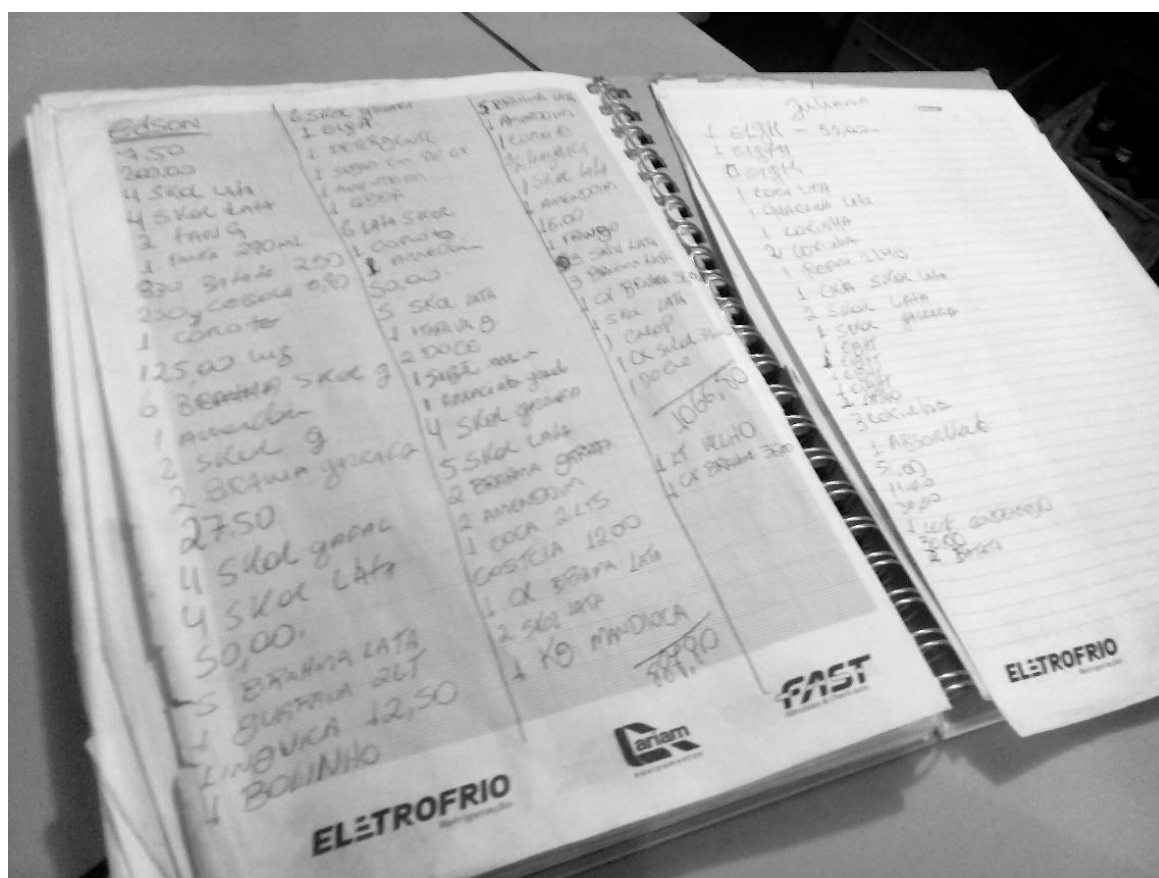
Edson
7,50
200,00
4 SKOL LATA
4 SKOL LATA
2 FANTA G
1 FANTA 290ML
830 Batata 2,50
250g Calabresa 0,80
1 Conrote
125,00 kg
6 BRAHMA SKOL G
1 Amendoim
2 SKOL G
2 BRAHMA garrafa
27,50
4 SKOL garrafa
4 SKOL LATA
50,00
5 BRAHMA LATA
4 GUARANA 2LT
1 LINGUIÇA 12,50
4 BOLINHO

6 SKOL garrafa
1 cigar
1 DETERGENTE
1 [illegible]
1 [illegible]
1 CEBOLA
6 LATA SKOL
1 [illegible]
1 Amendoim
50,00
5 SKOL LATA
1 BRAHMA G
2 DOCE
1 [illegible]
1 Amendoim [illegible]
4 SKOL garrafa
5 SKOL LATA
2 BRAHMA garrafa
2 AMENDOIM
1 COCA 2LTS
COSTELA 12,00
1 CX BRAHMA LATA
2 SKOL LATA
1 KG MANDIOCA
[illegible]
81,90

5 BRAHMA LATA
1 Amendoim
1 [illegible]
1 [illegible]
1 SKOL LATA
1 Amendoim
16,00
1 FANTA G
3 SKOL LATA
3 BRAHMA LATA
1 CX BRAHMA 350
1 SKOL LATA
1 CHOPP
1 CX SKOL 350
1 DOCE
106,50
1 LT VELHO
1 CX BRAHMA 350

Juliano
1 cigar — 55,00
1 cigar
1 cigar
1 COCA LATA
1 GUARANA LATA
1 Coxinha
2 Coxinha
1 REFRI 2LTS
1 CX SKOL LATA
2 SKOL LATA
1 SKOL garrafa
1 cigar
1 cigar
1 cigar
1 cigar
1 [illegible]
3 Coxinha
1 ABSORVENTE
51,00
11,00
30,00
1 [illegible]
30,00
2 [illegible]

ELETROFRIO
Cariam
FAST
ELETROFRIO